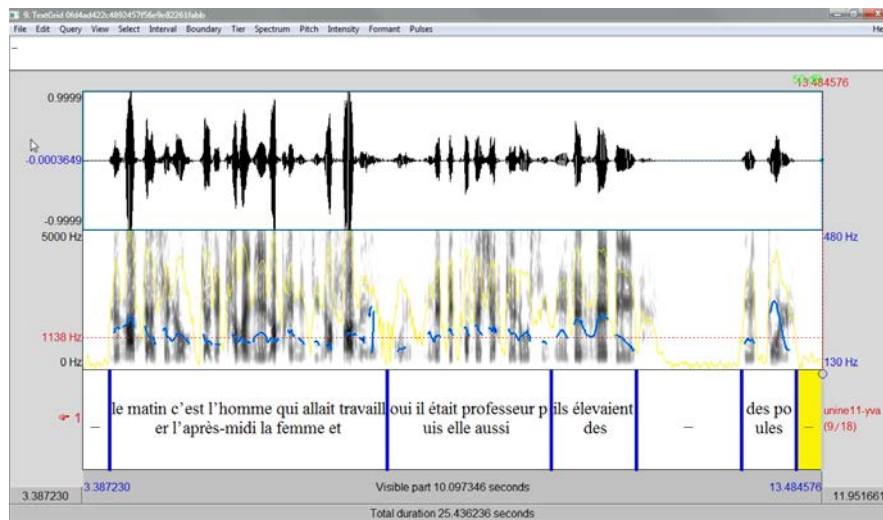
9. TextGrid 0fd4ad422c4892457f56e9e82261fabb
File Edit Query View Select Interval Boundary Tier Spectrum Pitch Intensity Formant Pulses
He
–
13.484576
0.9999
-0.0003649
-0.9999
5000 Hz
480 Hz
1138 Hz
0 Hz
130 Hz
1
–
le matin c'est l'homme qui allait travailler l'après-midi la femme et
oui il était professeur puis elle aussi
ils élevaient des
–
des poules
–
unine11-yva (9/18)
3.387230
3.387230
Visible part 10.097346 seconds
13.484576
11.951661
Total duration 25.436236 seconds